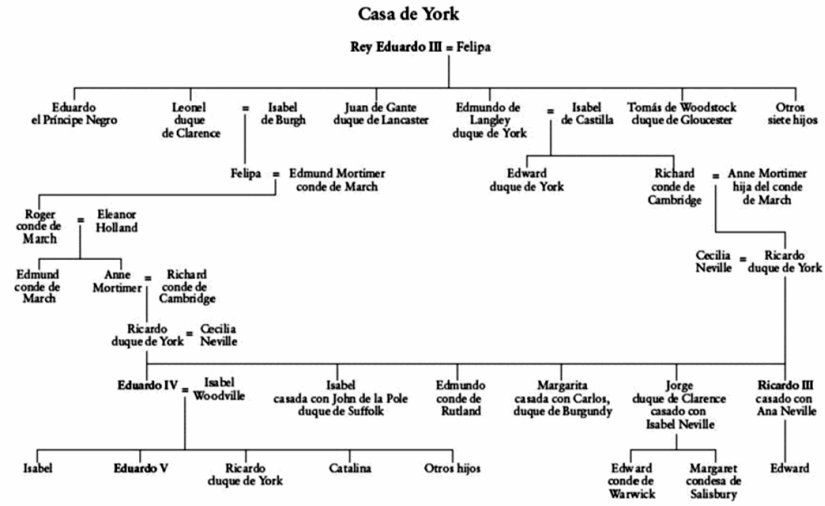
Casa de York

Rey Eduardo III = Felipa

Eduardo el Príncipe Negro

Leonel duque de Clarence = Isabel de Burgh

Juan de Gante duque de Lancaster

Edmundo de Langley duque de York = Isabel de Castilla

Tomás de Woodstock duque de Gloucester

Otros siete hijos

Felipa = Edmund Mortimer conde de March

Edward duque de York

Richard conde de Cambridge = Anne Mortimer hija del conde de March

Roger conde de March = Eleanor Holland

Cecilia Neville = Ricardo duque de York

Edmund conde de March

Anne Mortimer = Richard conde de Cambridge

Ricardo duque de York = Cecilia Neville

Eduardo IV = Isabel Woodville

Isabel casada con John de la Pole duque de Suffolk

Edmundo conde de Rutland

Margarita casada con Carlos, duque de Burgundy

Jorge duque de Clarence casado con Isabel Neville

Ricardo III casado con Ana Neville

Isabel

Eduardo V

Ricardo duque de York

Catalina

Otros hijos

Edward conde de Warwick

Margaret condesa de Salisbury

Edward